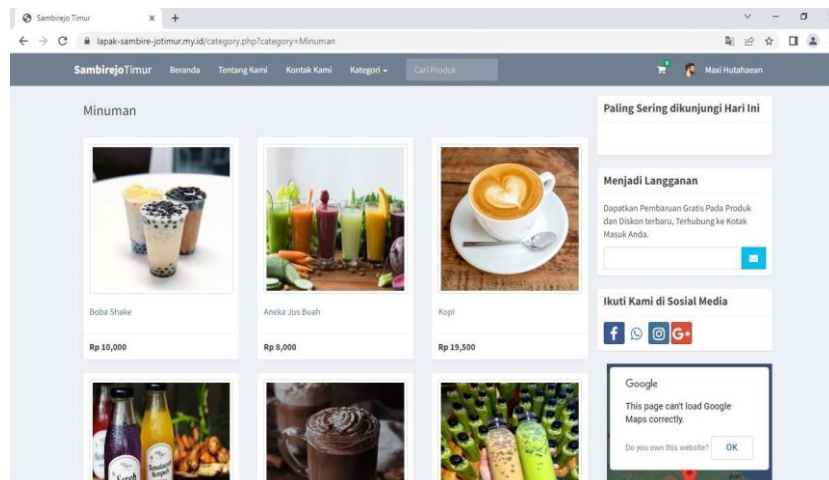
Sambirejo Timur
lapak-sambire-jotimur.my.id/category.php?category=Minuman

SambirejoTimur Beranda Tentang Kami Kontak Kami Kategori Cari Produk

Maxi Hutahaean

Minuman

Boba Shake
Rp 10,000

Aneka Jus Buah
Rp 8,000

Kopi
Rp 19,500

Paling Sering dikunjungi Hari Ini

Menjadi Langganan

Dapatkan Pembaruan Gratis Pada Produk dan Diskon terbaru, Terhubung ke Kotak Masuk Anda.

Ikuti Kami di Sosial Media

Google

This page can't load Google Maps correctly.

Do you own this website? OK